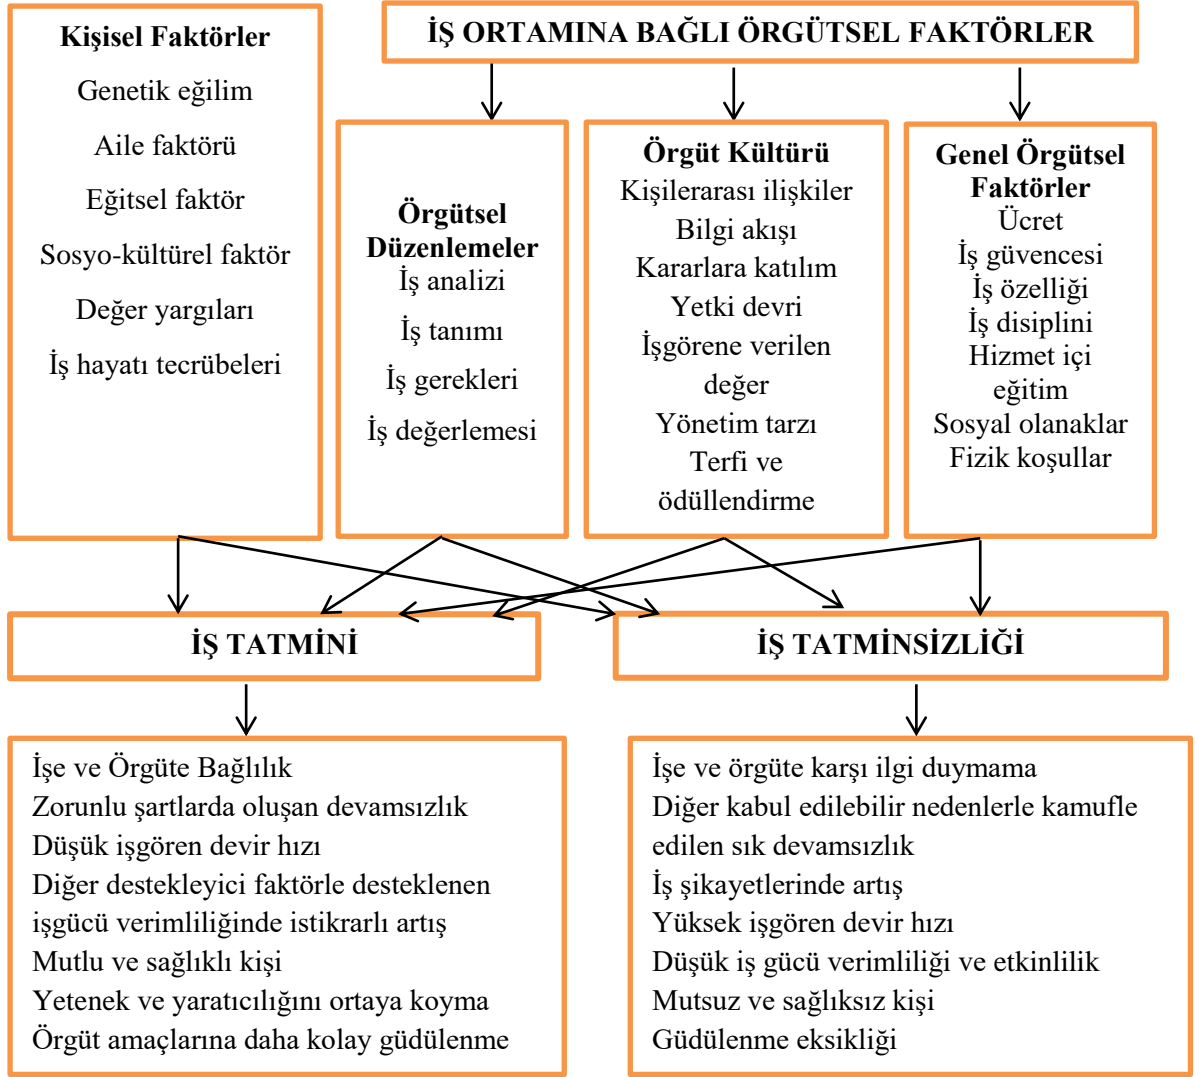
İŞ ORTAMINA BAĞLI ÖRGÜTSEL FAKTÖRLER

Kişisel Faktörler
Genetik eğilim
Aile faktörü
Eğitsel faktör
Sosyo-kültürel faktör
Değer yargıları
İş hayatı tecrübeleri

Örgütsel Düzenlemeler
İş analizi
İş tanımı
İş gerekleri
İş değerlemesi

Örgüt Kültürü
Kişilerarası ilişkiler
Bilgi akışı
Kararlara katılım
Yetki devri
İşgörene verilen değer
Yönetim tarzı
Terfi ve ödüllendirme

Genel Örgütsel Faktörler
Ücret
İş güvencesi
İş özelliği
İş disiplini
Hizmet içi eğitim
Sosyal olanaklar
Fizik koşullar

İŞ TATMİNİ

İŞ TATMİNSİZLİĞİ

İşe ve Örgüte Bağlılık
Zorunlu şartlarda oluşan devamsızlık
Düşük işgören devir hızı
Diğer destekleyici faktörle desteklenen işgücü verimliliğinde istikrarlı artış
Mutlu ve sağlıklı kişi
Yetenek ve yaratıcılığını ortaya koyma
Örgüt amaçlarına daha kolay güdülenme

İşe ve örgüte karşı ilgi duymama
Diğer kabul edilebilir nedenlerle kamufle edilen sık devamsızlık
İş şikayetlerinde artış
Yüksek işgören devir hızı
Düşük iş gücü verimliliği ve etkinlilik
Mutsuz ve sağlıksız kişi
Güdülenme eksikliği